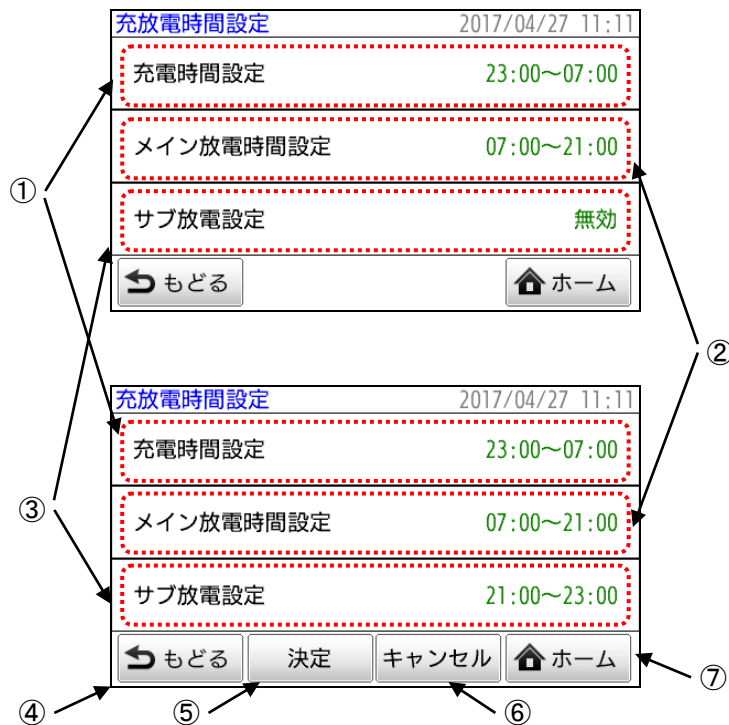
充放電時間設定 2017/04/27 11:11

充電時間設定 23:00〜07:00

メイン放電時間設定 07:00〜21:00

サブ放電設定 無効

もどる

ホーム

①

②

③

充放電時間設定 2017/04/27 11:11

充電時間設定 23:00〜07:00

メイン放電時間設定 07:00〜21:00

サブ放電設定 21:00〜23:00

もどる

決定

キャンセル

ホーム

④

⑤

⑥

⑦